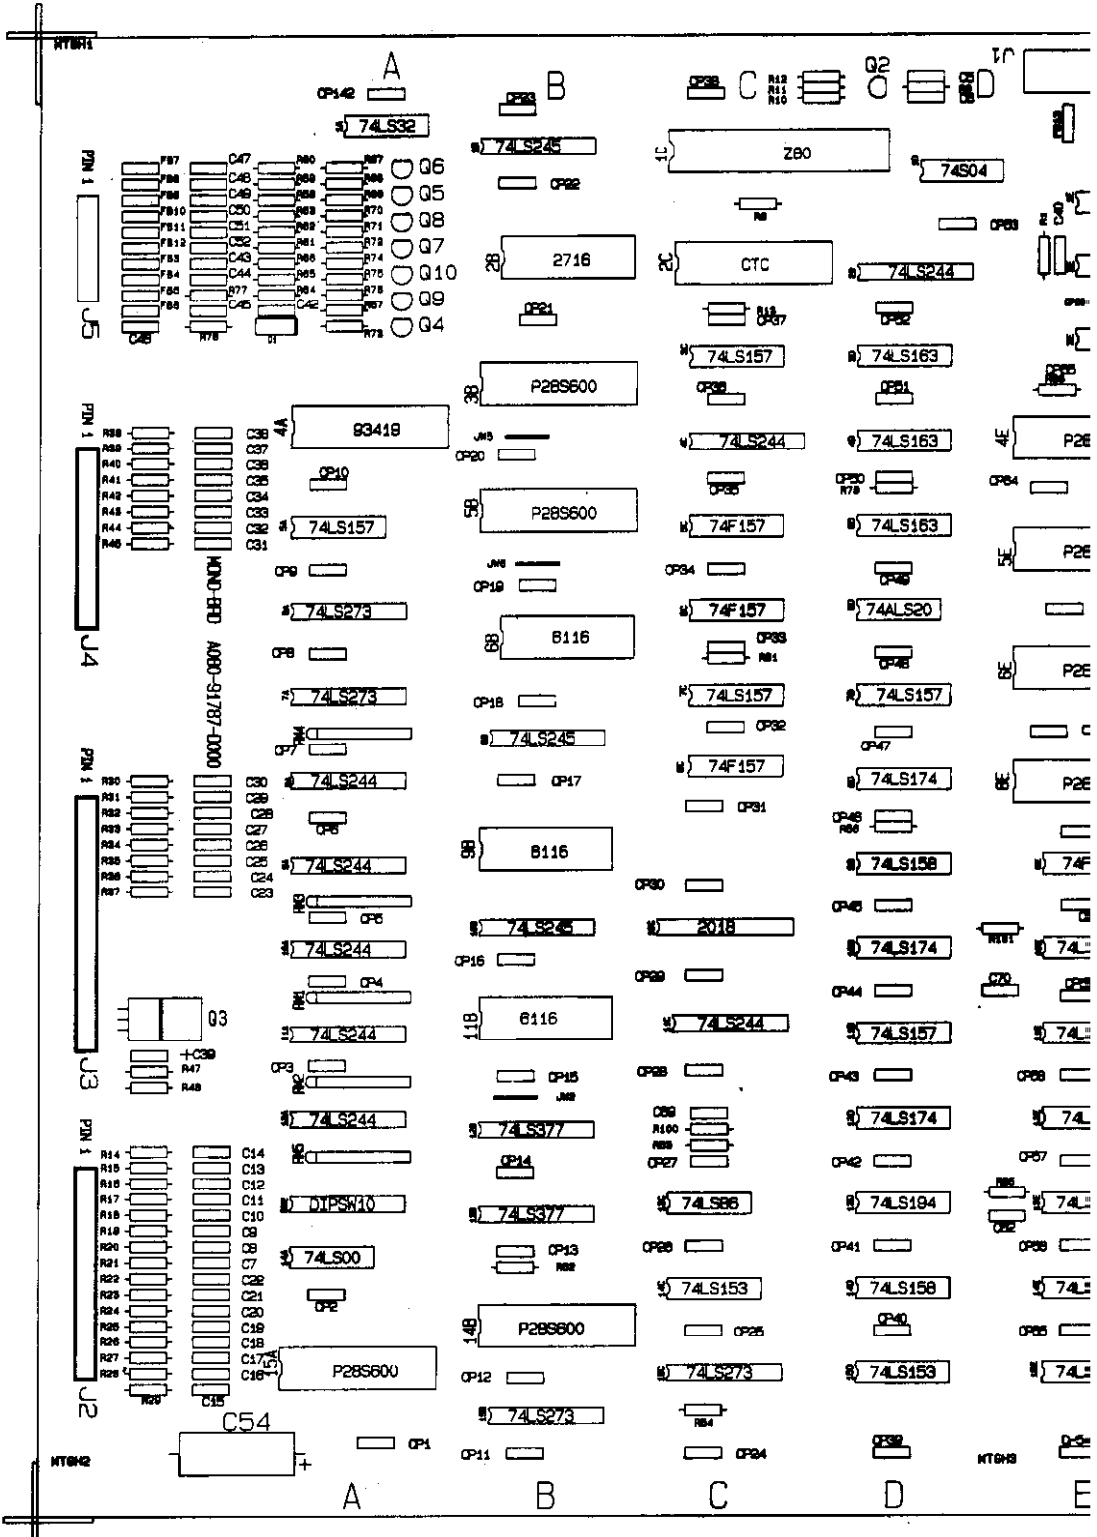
MTGH1

A B C D

CP142 CP23 CP38 R12 R11 R10 Q2 J1

74LS32 74LS245 Z80 74S04

PIN 1

FB7 C47 R60 R67 Q6
FB8 C48 R69 R68 Q5
FB9 C49 R58 R69 Q8
FB10 C50 R63 R70 Q7
FB11 C51 R62 R71
FB12 C52 R61 R72 Q10
FB3 C43 R66 R74 Q9
FB4 C44 R65 R75 Q4
FB5 R77 R64 R76
FB6 C45 C42 R67
C46 R78 R73

J5

CP22 1C

R9 CP83

2B 2716 2C CTC 74LS244

CP21 R13 CP37 CP82

74LS157 74LS163

3B P28S600 CP36 CP81

PIN 1

R38 C38
R39 C37
R40 C36
R41 C35
R42 C34
R43 C33
R44 C32
R45 C31

4A 93419 JW5 CP20 74LS244 74LS163 4E P2

CP10 CP35 CP50 R79 CP84

5B P28S600

74LS157 74F157 74LS163 5E P2

MONO-BRD A080-91787-0000

CP9 JW6 CP19 CP34 CP49

J4

74LS273 74F157 74ALS20

6B 6116 CP33 R81 CP48

CP8 6E P2

74LS273 CP18 74LS157 74LS157

RN4 CP7 74LS245 CP32 CP47

PIN 1

R30 C30
R31 C29
R32 C28
R33 C27
R34 C26
R35 C25
R36 C24
R37 C23

74LS244 CP17 74F157 74LS174 8E P2

CP6 CP31 CP46 R88

9B 6116 74LS158 74F

74LS244 CP30

RN3 CP5 CP45

74LS245 2018 R101

74LS244 CP16 74LS174 74L

CP4 CP29 CP44 C70 CP

RN1

Q3

74LS244 11B 6116 74LS244 74LS157 74L

C39 CP3 CP15 CP28 CP43 CP58
R47 RN2 JW2
R48

J3

PIN 1

R14 C14
R15 C13
R16 C12
R17 C11
R18 C10
R19 C9
R20 C8
R21 C7
R22 C22
R23 C21
R24 C20
R25 C19
R26 C18
R27 C17
R28 C16

74LS244 74LS377 C89 R100 R89 74LS174 74L

RN5 CP14 CP27 CP42 CP57

R85

DIPSW10 74LS377 74LS86 74LS194 74L

CP82

74LS00 CP13 R82 CP26 CP41 CP56

74LS153 74LS158 74L

CP2 CP25 CP40 CP55

14B P28S600

15A P28S600 CP12 74LS273 74LS153 74L

R29 C15

J2

74LS273 R84

C54

MTGH2 CP1 CP11 CP24 CP39 MTGH3

A B C D E